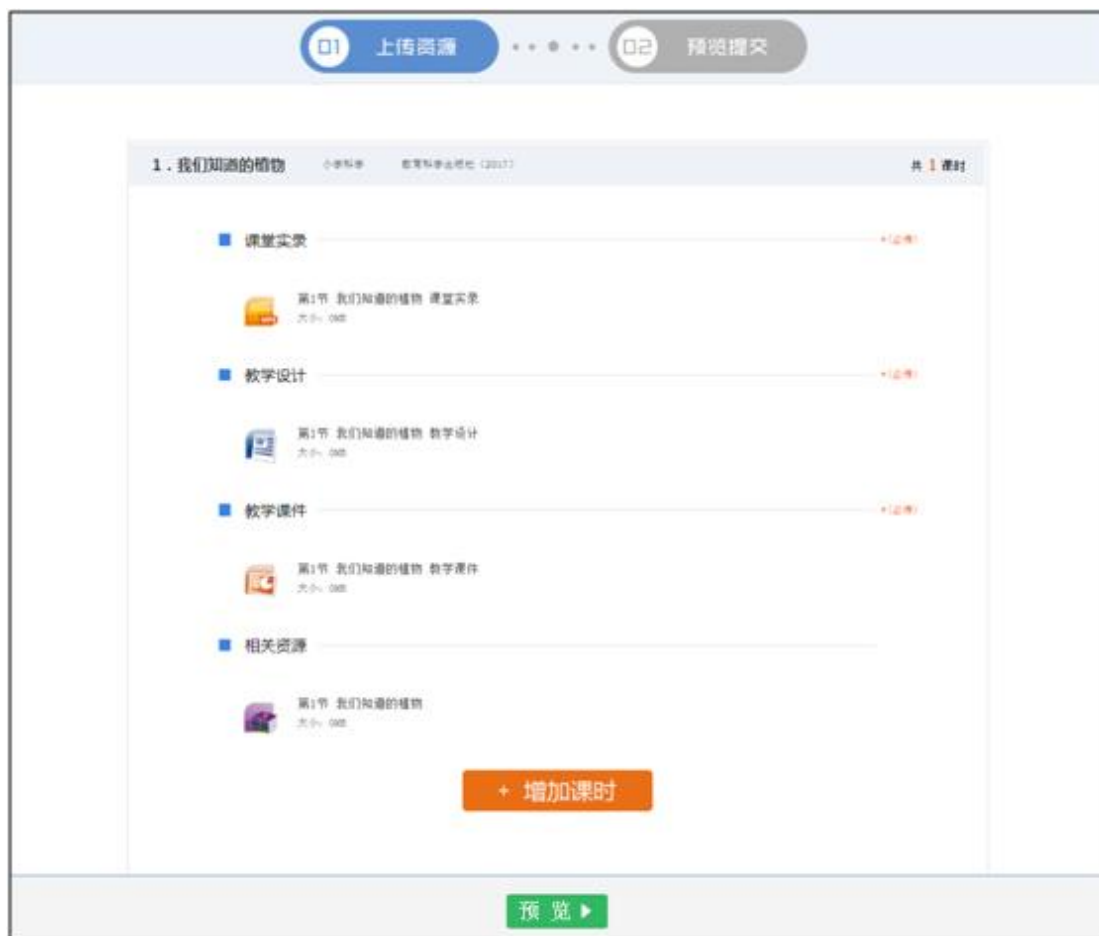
01 上传资源

02 预览提交

1．我们知道的植物 小学科学 教育科学出版社（2017） 共 1 课时

课堂实录 *(必传)

第1节 我们知道的植物 课堂实录
大小：0MB

教学设计 *(必传)

第1节 我们知道的植物 教学设计
大小：0MB

教学课件 *(必传)

第1节 我们知道的植物 教学课件
大小：0MB

相关资源

第1节 我们知道的植物
大小：0MB

+ 增加课时

预 览 ▶